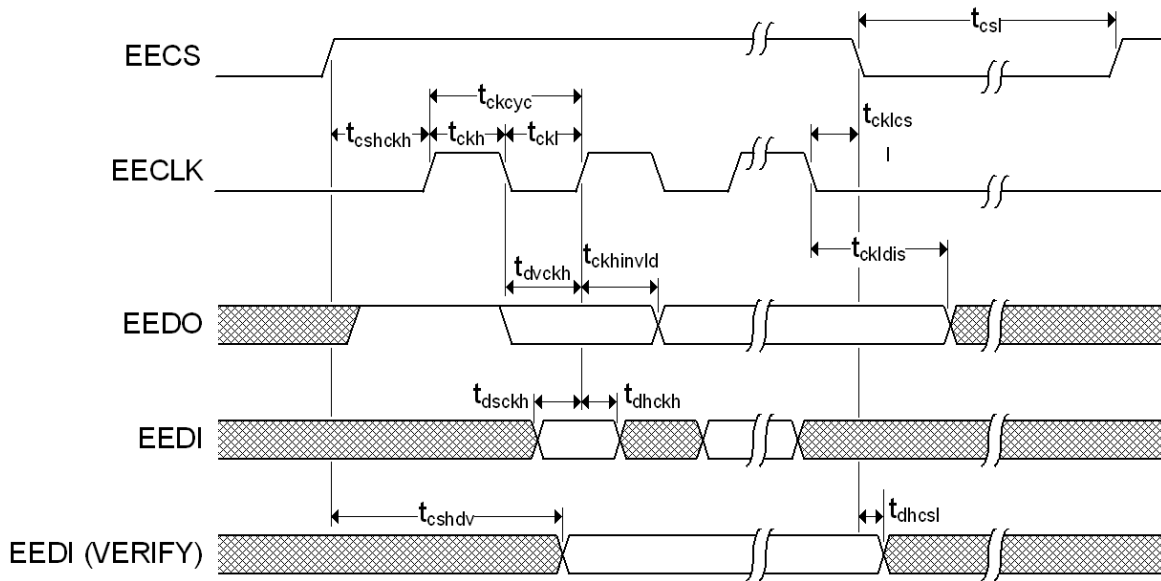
$t_{csl}$

EECS

$t_{ckcyc}$

$t_{cshckh}$ $t_{ckh}$ $t_{ckl}$

$t_{cklcs}$

l

EECLK

$t_{ckldis}$

$t_{dvckh}$ $t_{ckhinvld}$

EEDO

$t_{dsckh}$ $t_{dhckh}$

EEDI

$t_{cshdv}$

$t_{dhcsl}$

EEDI (VERIFY)